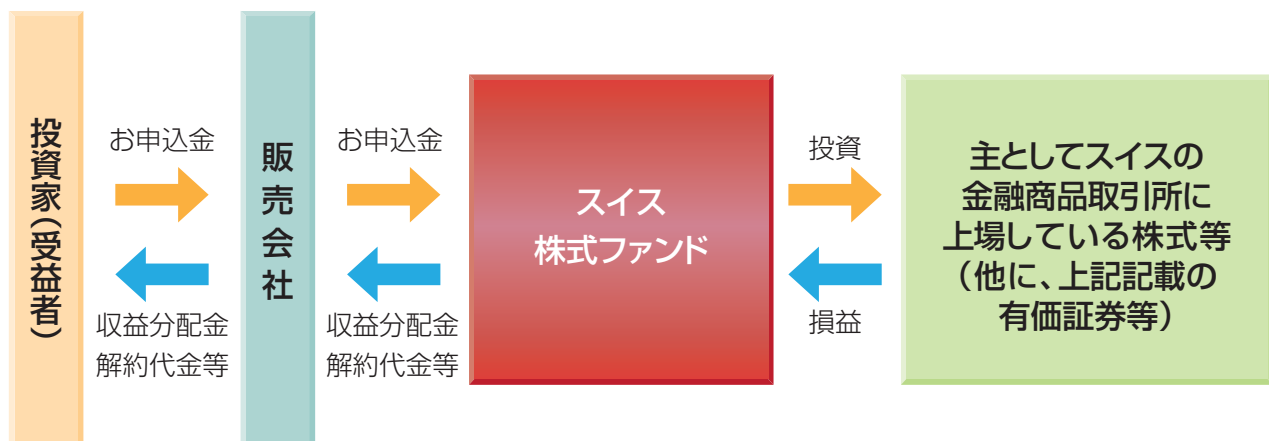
投資家(受益者)

お申込金

収益分配金
解約代金等

販売会社

お申込金

収益分配金
解約代金等

スイス
株式ファンド

投資

損益

主としてスイスの
金融商品取引所に
上場している株式等
(他に、上記記載の
有価証券等)